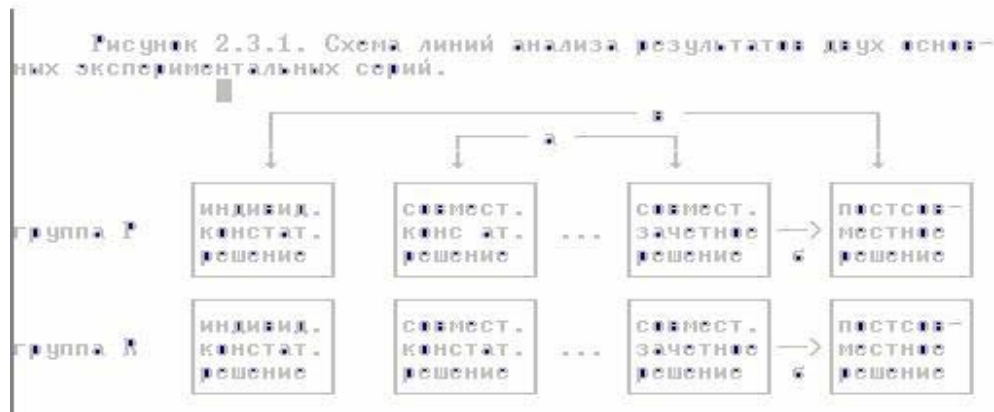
Рисунок 2.3.1. Схема линий анализа результатов двух основных экспериментальных серий.

в

а

| | | | | | | |
|---|---|---|---|---|---|---|
| группа Р | индивид. констат. решение | совмест. констат. решение | ... | совмест. зачетное решение | б | постсовместное решение |
| группа К | индивид. констат. решение | совмест. констат. решение | ... | совмест. зачетное решение | б | постсовместное решение |